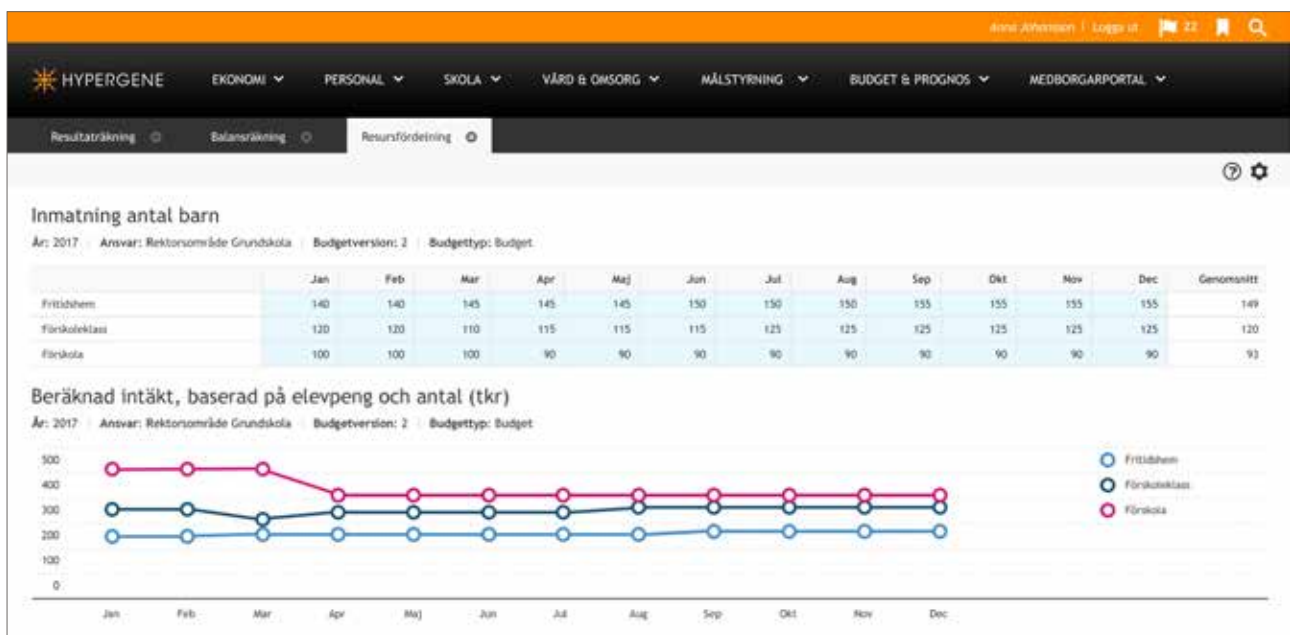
Anna Alfonsson | Logga ut 22

HYPERGENE EKONOMI PERSONAL SKOLA VÅRD & OMSORG MÅLSTYRNING BUDGET & PROGNOS MEDBORGARPORTAL

Resultaträkning Balansräkning Resursfördelning

Inmatning antal barn

År: 2017 | Ansvar: Rektorsområde Grundskola | Budgetversion: 2 | Budgettyp: Budget

| | Jan | Feb | Mar | Apr | Maj | Jun | Jul | Aug | Sep | Okt | Nov | Dec | Genomsnitt |
|---|---|---|---|---|---|---|---|---|---|---|---|---|---|
| Fritidshem | 140 | 140 | 145 | 145 | 145 | 150 | 150 | 150 | 155 | 155 | 155 | 155 | 149 |
| Förskoleklass | 120 | 120 | 110 | 115 | 115 | 115 | 125 | 125 | 125 | 125 | 125 | 125 | 120 |
| Förskola | 100 | 100 | 100 | 90 | 90 | 90 | 90 | 90 | 90 | 90 | 90 | 90 | 93 |

Beräknad intäkt, baserad på elevpeng och antal (tkr)

År: 2017 | Ansvar: Rektorsområde Grundskola | Budgetversion: 2 | Budgettyp: Budget

500
400
300
200
100
0

Jan Feb Mar Apr Maj Jun Jul Aug Sep Okt Nov Dec

Fritidshem
Förskoleklass
Förskola